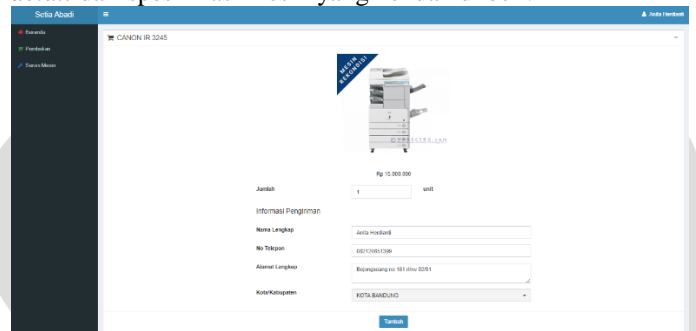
Setia Abadi

Anita Herdianti

Beranda

Pembelian

Tamu Mesin

CANON IR 3245

MESIN REKONDISI

Rp 15.000.000

Jumlah 1 unit

Informasi Pengiriman

Nama Lengkap Anita Herdianti

No Telepon 082129651398

Alamat Lengkap Bojongsoang no 181 rt/rw 02/01

Kota/Kabupaten KOTA BANDUNG

Tambah